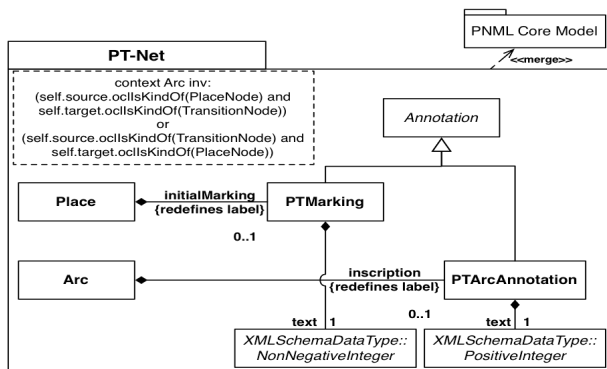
PNML Core Model

<<merge>>

PT-Net

context Arc inv:
(self.source.oclIsKindOf(PlaceNode) and
self.target.oclIsKindOf(TransitionNode))
or
(self.source.oclIsKindOf(TransitionNode) and
self.target.oclIsKindOf(PlaceNode))

Annotation

Place

initialMarking
{redefines label}

PTMarking

0..1

Arc

inscription
{redefines label}

PTArcAnnotation

0..1

text 1

XMLSchemaDataType::
NonNegativeInteger

text 1

XMLSchemaDataType::
PositiveInteger